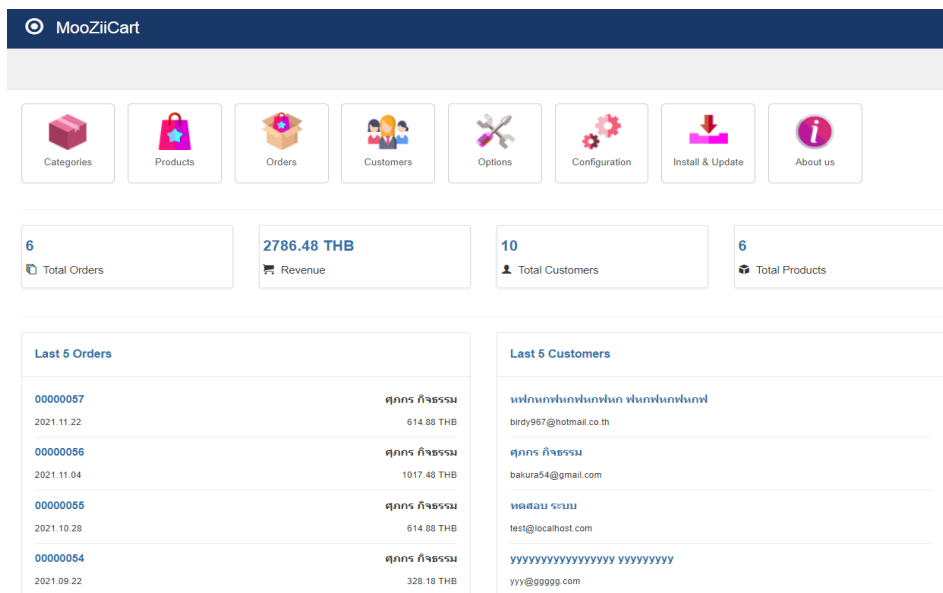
MooZiiCart

Categories
Products
Orders
Customers
Options
Configuration
Install & Update
About us

6
Total Orders

2786.48 THB
Revenue

10
Total Customers

6
Total Products

Last 5 Orders

00000057
ศุภกร กิจธรรม
2021.11.22
614.88 THB

00000056
ศุภกร กิจธรรม
2021.11.04
1017.48 THB

00000055
ศุภกร กิจธรรม
2021.10.28
614.88 THB

00000054
ศุภกร กิจธรรม
2021.09.22
328.18 THB

Last 5 Customers

หฟกหกฟหกฟหกฟหก ฟหกฟหกฟหกฟ
birdy967@hotmail.co.th

ศุภกร กิจธรรม
bakura54@gmail.com

ทดสอบ ระบบ
test@localhost.com

yyyyyyyyyyyyyyyy yyyyyyyyy
yyy@ggggg.com